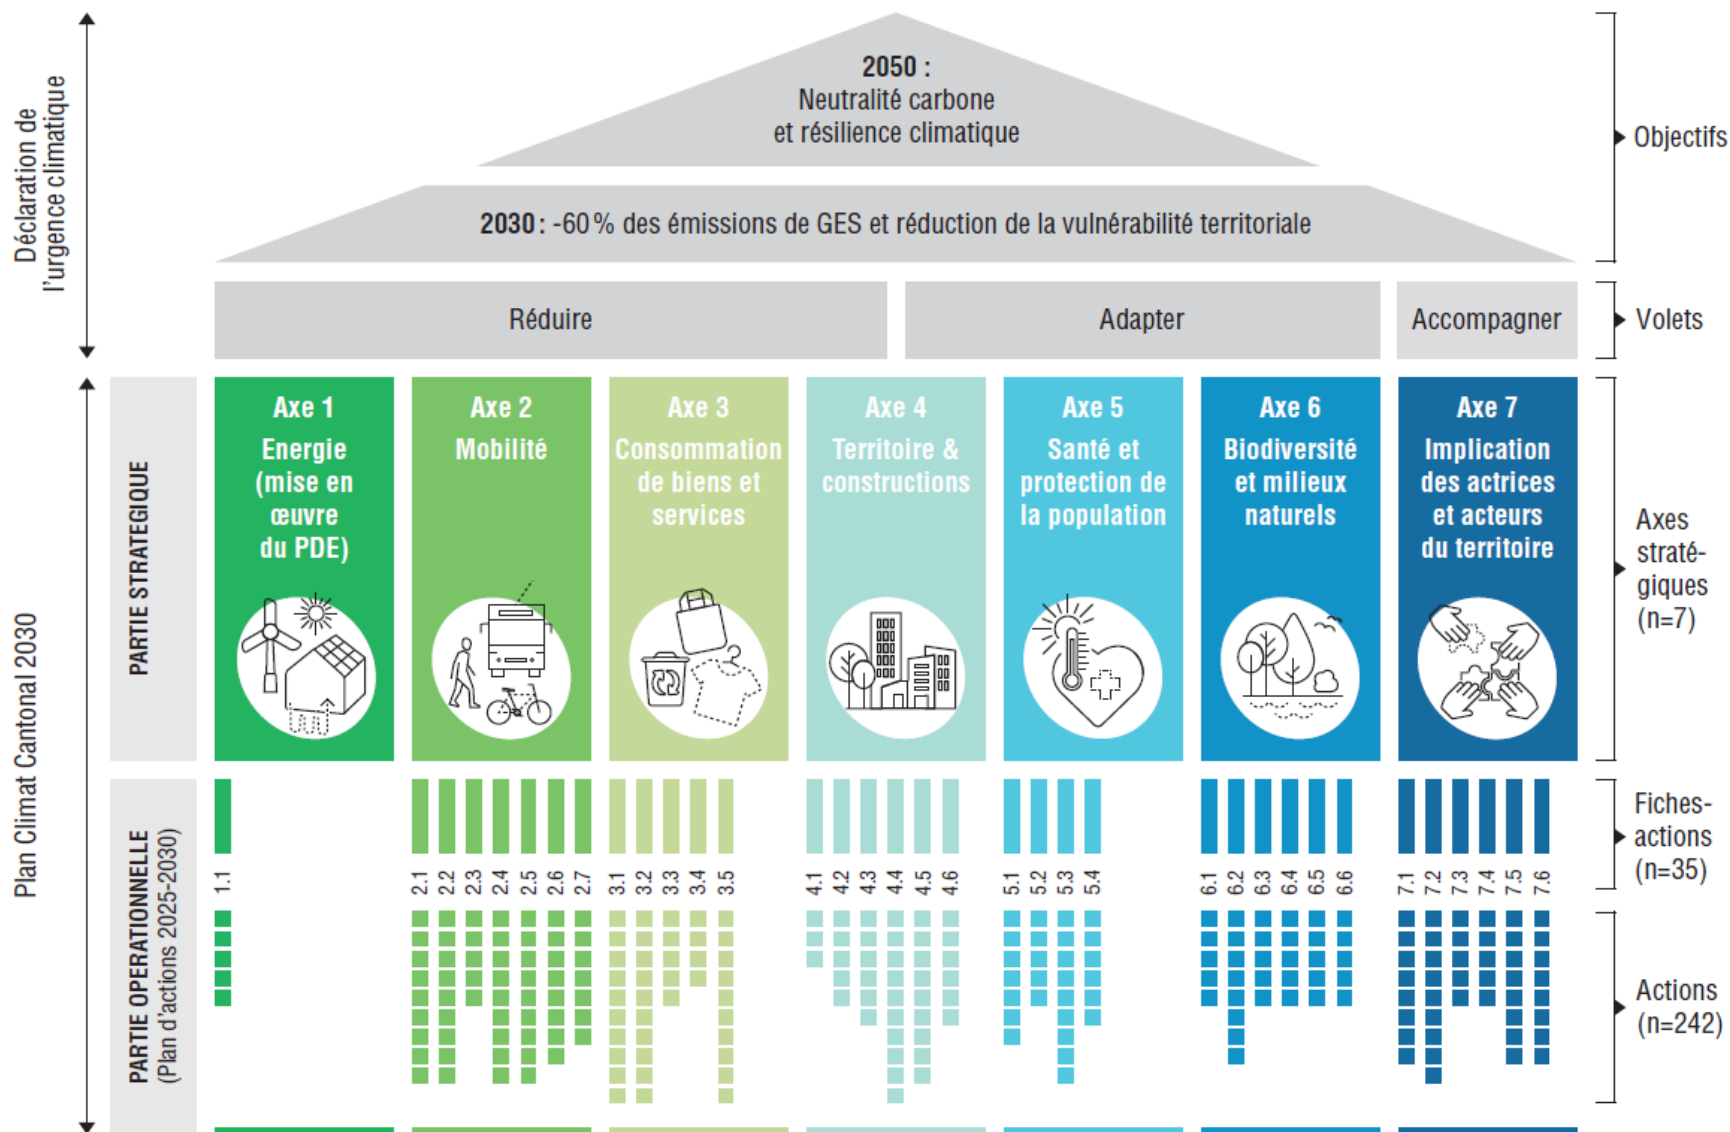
Déclaration de l'urgence climatique

2050 :
Neutralité carbone
et résilience climatique

2030 : -60 % des émissions de GES et réduction de la vulnérabilité territoriale

Objectifs

Réduire

Adapter

Accompagner

Volets

Plan Climat Cantonal 2030

PARTIE STRATEGIQUE

Axe 1
Energie (mise en œuvre du PDE)

Axe 2
Mobilité

Axe 3
Consommation de biens et services

Axe 4
Territoire & constructions

Axe 5
Santé et protection de la population

Axe 6
Biodiversité et milieux naturels

Axe 7
Implication des actrices et acteurs du territoire

Axes straté-giques (n=7)

PARTIE OPERATIONNELLE
(Plan d'actions 2025-2030)

1.1

2.1 2.2 2.3 2.4 2.5 2.6 2.7

3.1 3.2 3.3 3.4 3.5

4.1 4.2 4.3 4.4 4.5 4.6

5.1 5.2 5.3 5.4

6.1 6.2 6.3 6.4 6.5 6.6

7.1 7.2 7.3 7.4 7.5 7.6

Fiches-actions (n=35)

Actions (n=242)